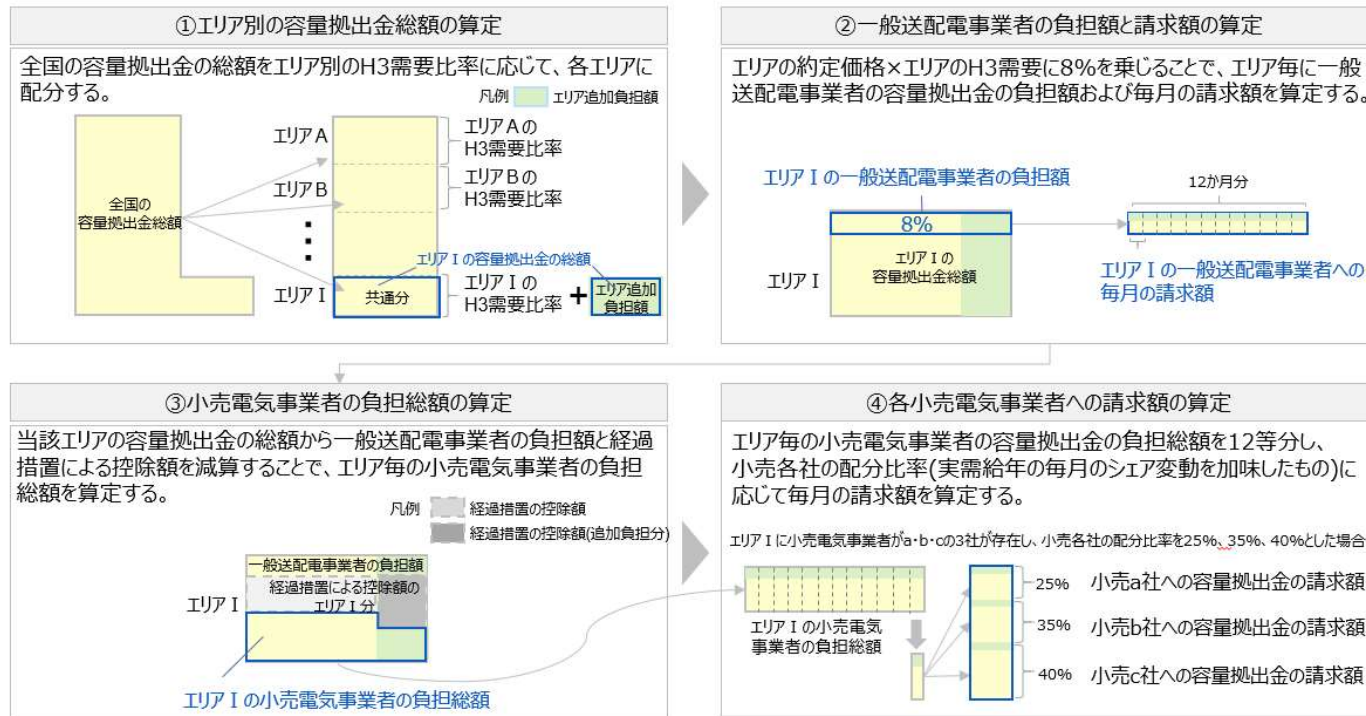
①エリア別の容量拠出金総額の算定

全国の容量拠出金の総額をエリア別のH3需要比率に応じて、各エリアに配分する。

凡例 エリア追加負担額

全国の容量拠出金総額

エリアA
エリアAのH3需要比率

エリアB
エリアBのH3需要比率

エリアⅠの容量拠出金の総額

エリアⅠ
共通分
エリアⅠのH3需要比率
+
エリア追加負担額

②一般送配電事業者の負担額と請求額の算定

エリアの約定価格×エリアのH3需要に8%を乗じることで、エリア毎に一般送配電事業者の容量拠出金の負担額および毎月の請求額を算定する。

エリアⅠの一般送配電事業者の負担額

12か月分

8%

エリアⅠの容量拠出金総額

エリアⅠ

エリアⅠの一般送配電事業者への毎月の請求額

③小売電気事業者の負担総額の算定

当該エリアの容量拠出金の総額から一般送配電事業者の負担額と経過措置による控除額を減算することで、エリア毎の小売電気事業者の負担総額を算定する。

凡例 経過措置の控除額
経過措置の控除額(追加負担分)

一般送配電事業者の負担額
経過措置による控除額のエリアⅠ分

エリアⅠ

エリアⅠの小売電気事業者の負担総額

④各小売電気事業者への請求額の算定

エリア毎の小売電気事業者の容量拠出金の負担総額を12等分し、小売各社の配分比率(実需給年の毎月のシェア変動を加味したもの)に応じて毎月の請求額を算定する。

エリアⅠに小売電気事業者がa・b・cの3社が存在し、小売各社の配分比率を25%、35%、40%とした場合

エリアⅠの小売電気事業者の負担総額

25% 小売a社への容量拠出金の請求額
35% 小売b社への容量拠出金の請求額
40% 小売c社への容量拠出金の請求額